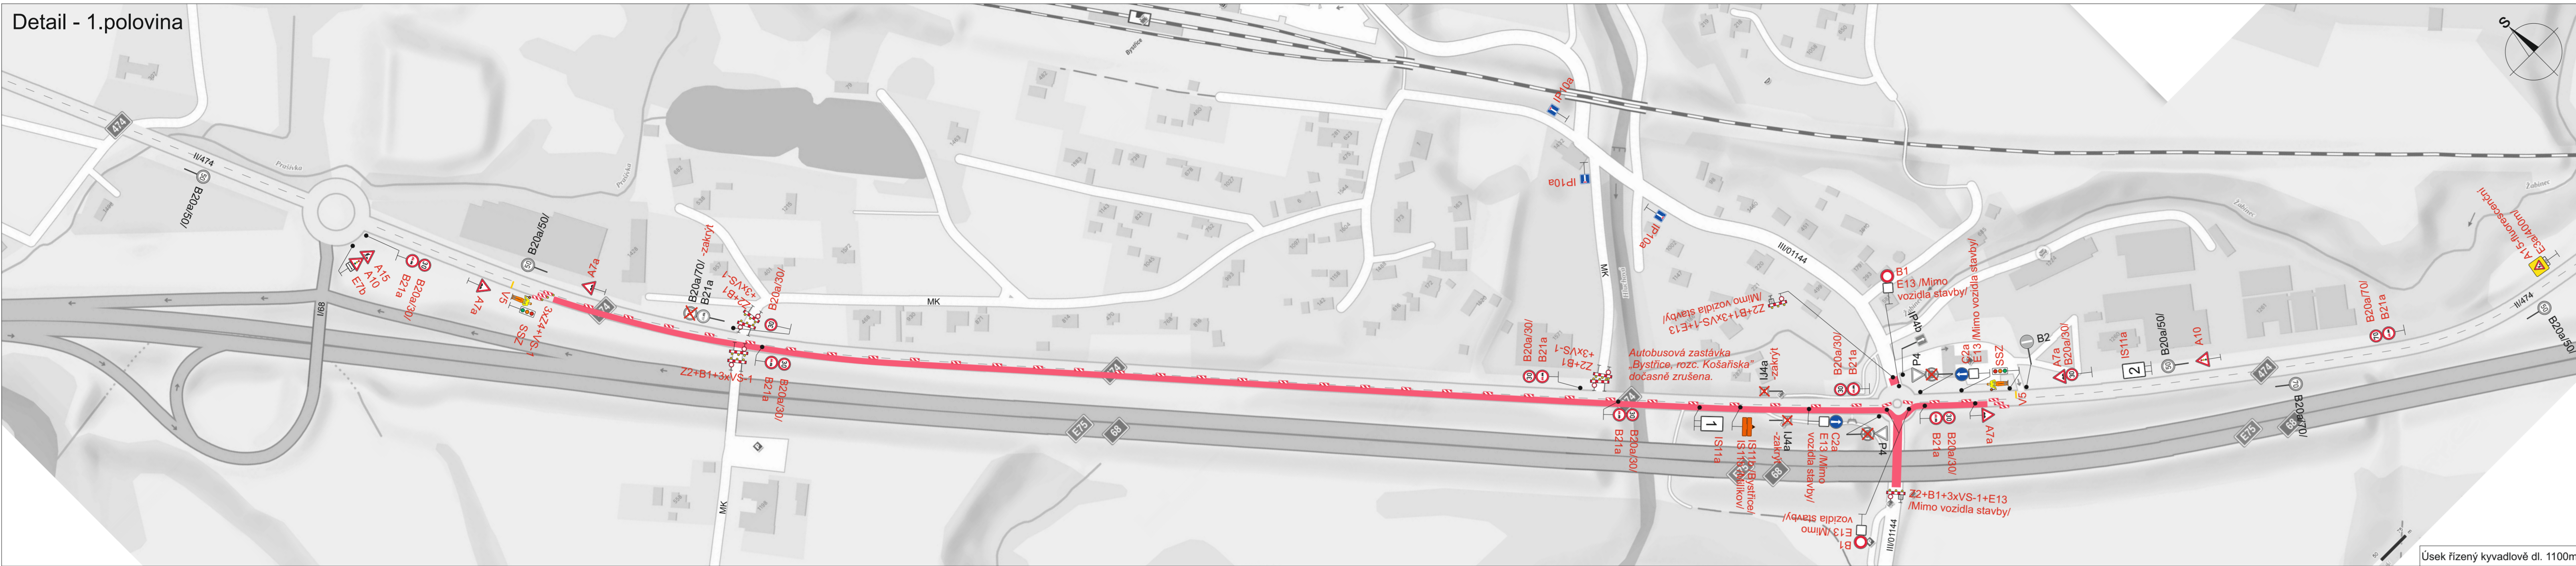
Detail - 1.polovina

II/474
B20a/50/
474
Pruzinka
A15
A10
E7b
B21a
B20a/30/
A7a
V5
SSZ
3xZ4+VS-1
B20a/50/
A7a
474
II/68
MK
B20a/70/
B21a
-zakrýt
Z2+B1
+3xVS-1
B20a/30/
Z2+B1+3xVS-1
B21a
B20a/30/
MK
474
E75
68
IP10a
IP10a
IP10a
MK
III/01144
Z2+B1+3xVS-1+E13 /Mimo vozidla stavby/
B20a/30/
B21a
Z2+B1
+3xVS-1
Autobusová zastávka „Bystřice, rozc. Košařiská" dočasně zrušena.
IJ4a
-zakrýt
B20a/30/
B21a
B21a
B20a/30/
IS11a
IS11c (Bystřice/ Mosty u Jablunkov/
IJ4a
-zakrýt
C2a
E13 /Mimo vozidla stavby/
P4
P4
B1
E13 /Mimo vozidla stavby/
P2
P4
C2a
E13 /Mimo vozidla stavby/
SSZ
V5
B2
A7a
B20a/30/
IS11a
2
B20a/50/
A10
B20a/70/
B21a
II/474
B20a/50/
474
B20a/70/
E75
68
B21a
B20a/30/
A7a
Z2+B1+3xVS-1+E13 /Mimo vozidla stavby/
E13 /Mimo vozidla stavby/
B1
III/01144
A15-Nebezpečí
E3a-400m
Úsek řízený kyvadlově dl. 1100m